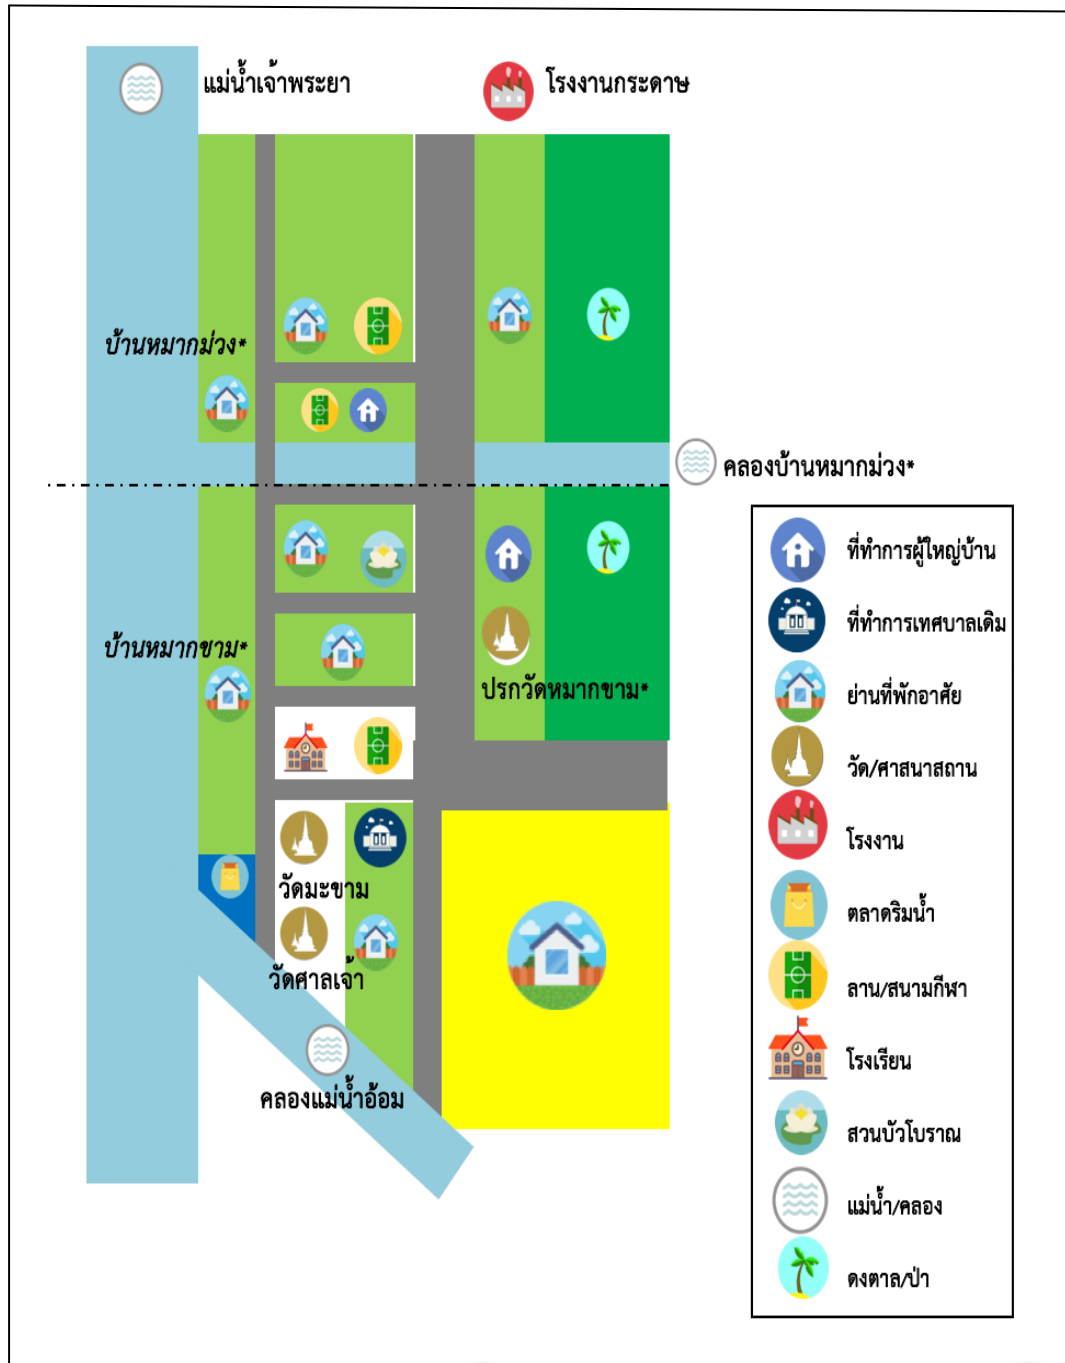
แม่น้ำเจ้าพระยา

โรงงานกระดาษ

บ้านหมากม่วง*

คลองบ้านหมากม่วง*

บ้านหมากขาม*

ปรกวัดหมากขาม*

วัดมะขาม

วัดศาลเจ้า

คลองแม่น้ำอ้อม

| | |
|---|---|
| | ที่ทำการผู้ใหญ่บ้าน |
| | ที่ทำการเทศบาลเดิม |
| | ย่านที่พักอาศัย |
| | วัด/ศาสนาสถาน |
| | โรงงาน |
| | ตลาดริมน้ำ |
| | ลาน/สนามกีฬา |
| | โรงเรียน |
| | สวนบัวโบราณ |
| | แม่น้ำ/คลอง |
| | ดงตาล/ป่า |